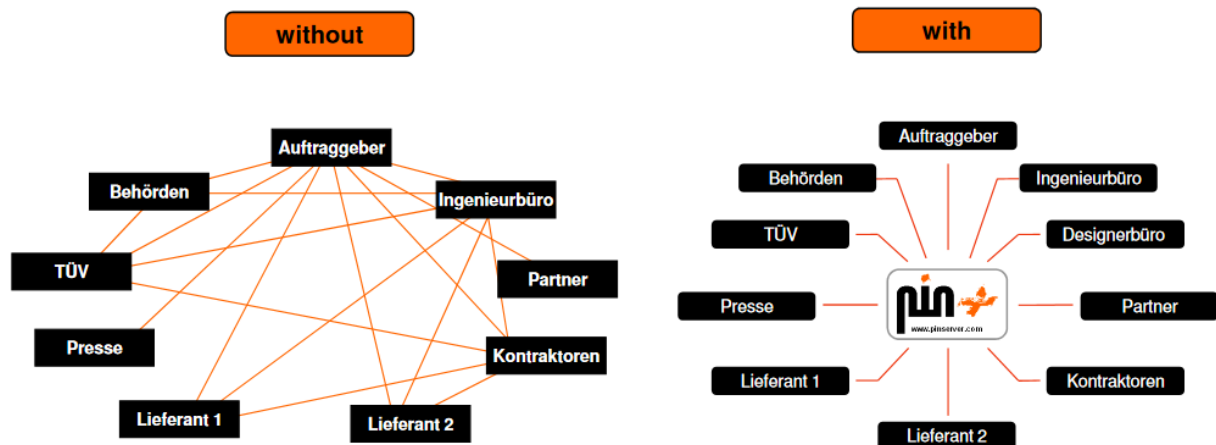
without

Auftraggeber

Behörden

Ingenieurbüro

TÜV

Partner

Presse

Kontraktoren

Lieferant 1

Lieferant 2

with

Auftraggeber

Behörden

Ingenieurbüro

TÜV

Designerbüro

Presse

pin

www.pinserver.com

Partner

Lieferant 1

Kontraktoren

Lieferant 2